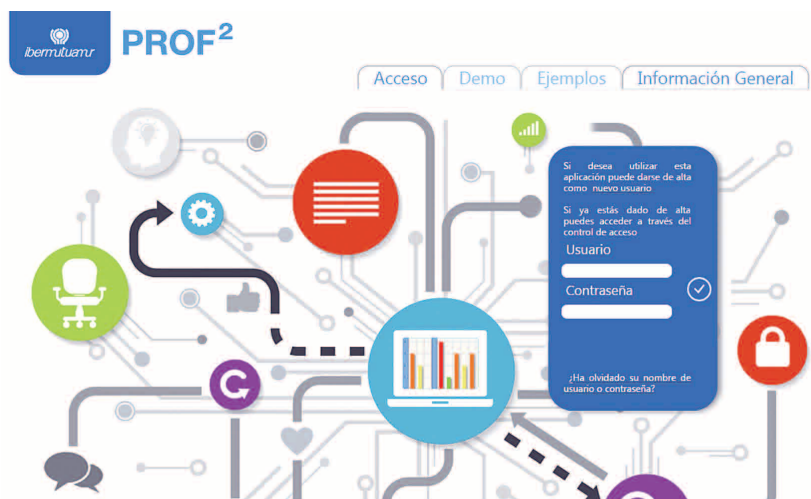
ibermutuamur

PROF$^2$

Acceso | Demo | Ejemplos | Información General

Si desea utilizar esta aplicación puede darse de alta como nuevo usuario

Si ya estás dado de alta puedes acceder a través del control de acceso

Usuario

Contraseña

¿Ha olvidado su nombre de usuario o contraseña?